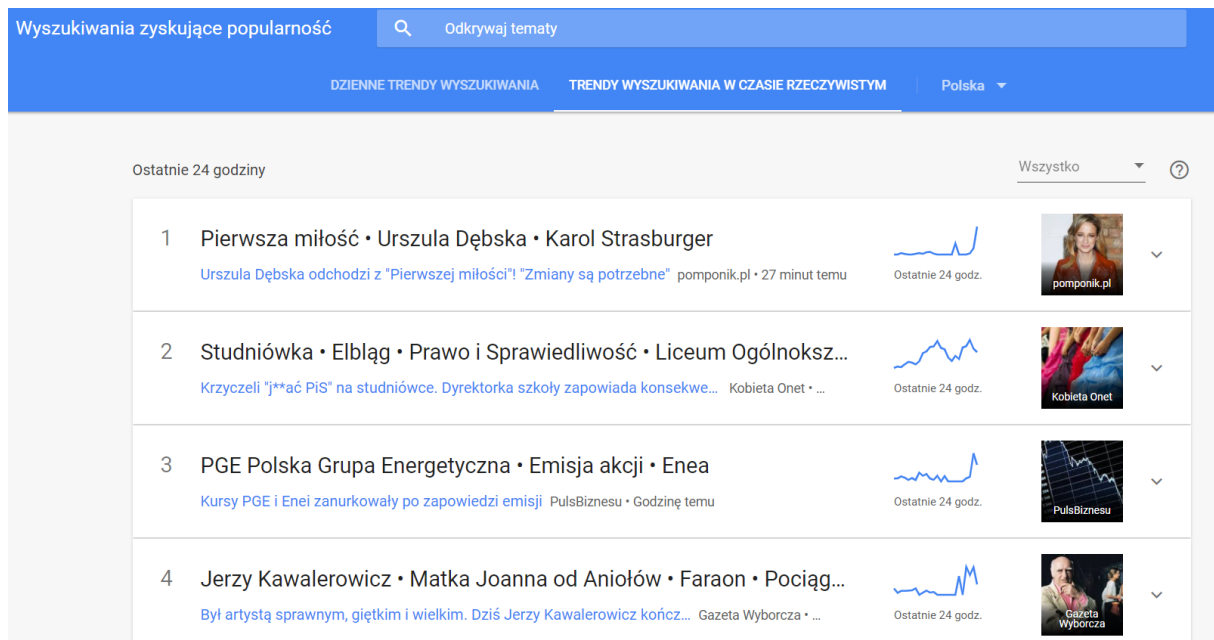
Wyszukiwania zyskujące popularność

Odkrywaj tematy

DZIENNE TRENDY WYSZUKIWANIA

TRENDY WYSZUKIWANIA W CZASIE RZECZYWISTYM

Polska

Ostatnie 24 godziny

Wszystko

?

1 Pierwsza miłość • Urszula Dębska • Karol Strasburger

Urszula Dębska odchodzi z "Pierwszej miłości"! "Zmiany są potrzebne" pomponik.pl • 27 minut temu

Ostatnie 24 godz.

pomponik.pl

2 Studniówka • Elbląg • Prawo i Sprawiedliwość • Liceum Ogólnoksz...

Krzyczeli "j**ać PiS" na studniówce. Dyrektorka szkoły zapowiada konsekwe... Kobieta Onet • ...

Ostatnie 24 godz.

Kobieta Onet

3 PGE Polska Grupa Energetyczna • Emisja akcji • Enea

Kursy PGE i Enei zanurkowały po zapowiedzi emisji PulsBiznesu • Godzinę temu

Ostatnie 24 godz.

PulsBiznesu

4 Jerzy Kawalerowicz • Matka Joanna od Aniołów • Faraon • Pociąg...

Był artystą sprawnym, giętkim i wielkim. Dziś Jerzy Kawalerowicz kończ... Gazeta Wyborcza • ...

Ostatnie 24 godz.

Gazeta Wyborcza